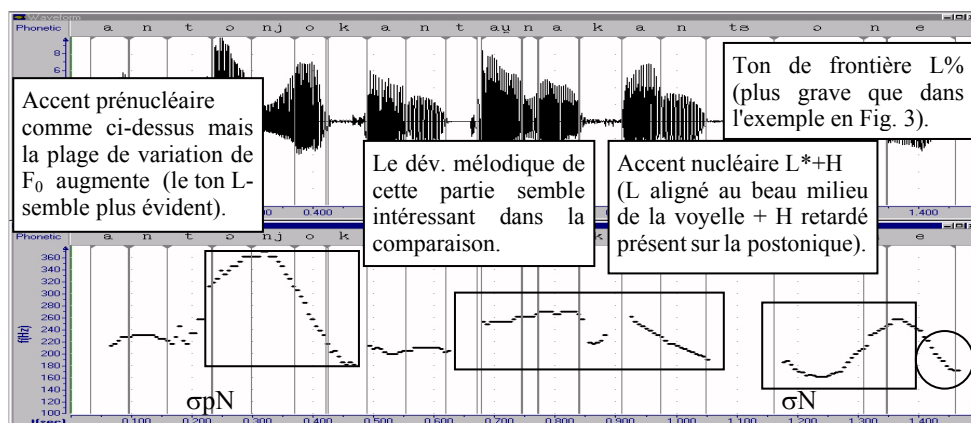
Waveform
Phonetic a n t ɔ nj o k a n t au n a k a n ts ɔ n e
8
6
Accent prénucléaire comme ci-dessus mais la plage de variation de $F_0$ augmente (le ton L- semble plus évident).

Le dév. mélodique de cette partie semble intéressant dans la comparaison.

Accent nucléaire L*+H (L aligné au beau milieu de la voyelle + H retardé présent sur la postonique).

Ton de frontière L% (plus grave que dans l'exemple en Fig. 3).

0.400
1.400
Phonetic a n t ɔ nj o k k e
f(Hz)
360
340
320
300
280
260
240
220
200
180
160
140
120
100
σpN
σN
t[sec] 0.100 0.200 0.300 0.400 0.500 0.600 0.700 0.800 0.900 1.000 1.100 1.200 1.300 1.400